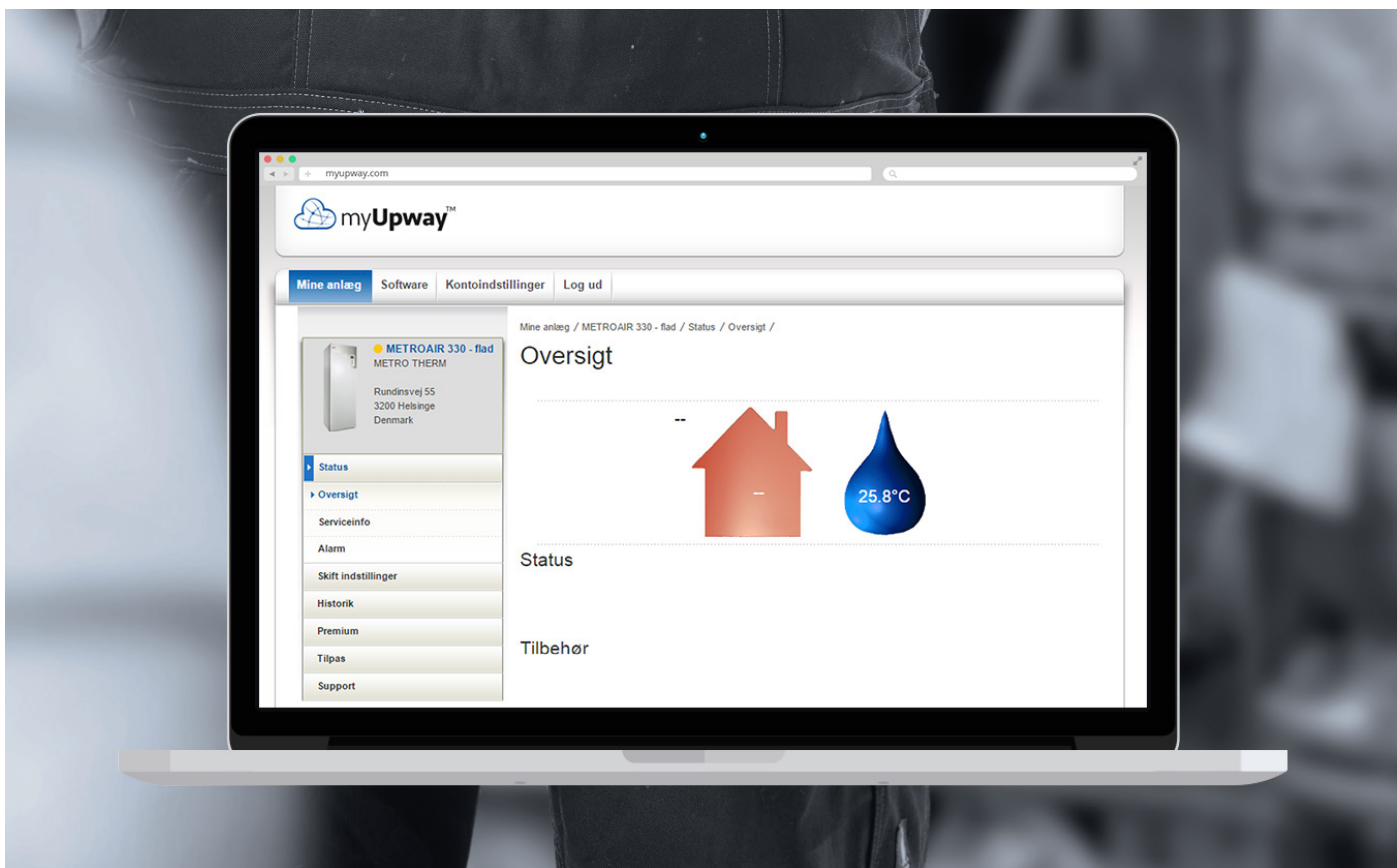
myupway.com

myUpway™

Mine anlæg
Software
Kontoindstillinger
Log ud

METROAIR 330 - flad
METRO THERM

Rundinsvej 55
3200 Helsinge
Denmark

Status
Oversigt
Serviceinfo
Alarm
Skift indstillinger
Historik
Premium
Tilpas
Support

Mine anlæg / METROAIR 330 - flad / Status / Oversigt /

Oversigt

--

--

25.8°C

Status

Tilbehør